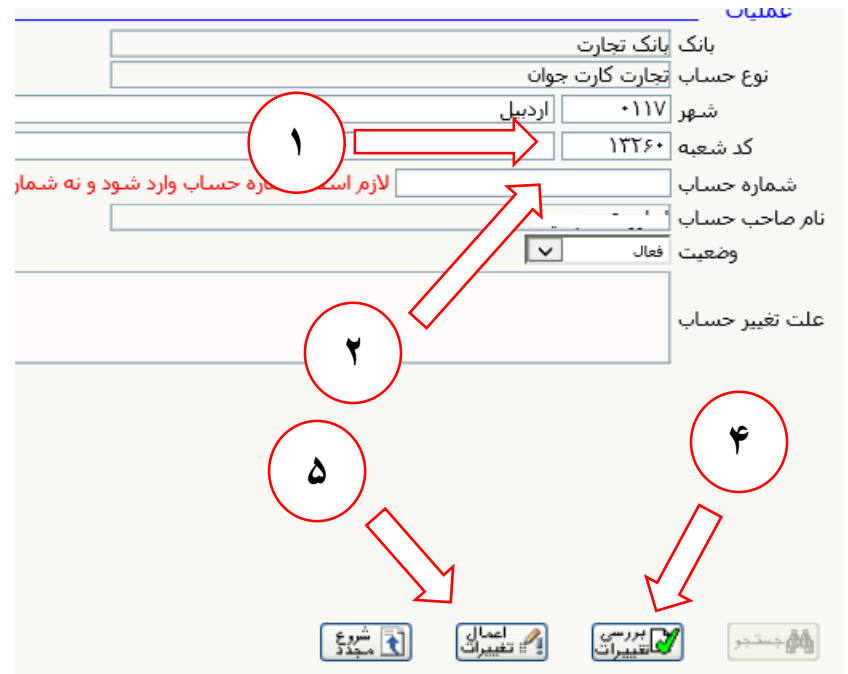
عملیات

بانک | بانک تجارت
نوع حساب | تجارت کارت جوان
شهر | ۰۱۱۷ | اردبیل
کد شعبه | ۱۳۲۶۰
شماره حساب | لازم اس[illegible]ماره حساب وارد شود و نه شمار
نام صاحب حساب | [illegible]
وضعیت | فعال
علت تغییر حساب

۱
۲
۴
۵

شروع مجدد
اعمال تغییرات
بررسی تغییرات
جستجو